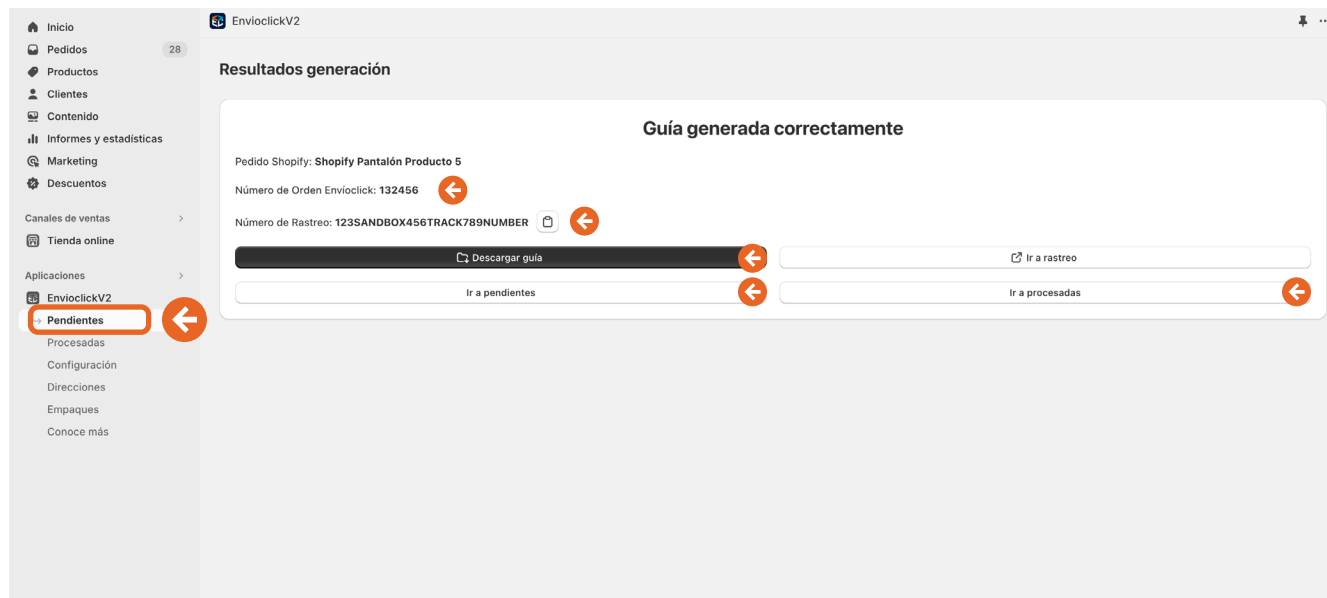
Inicio
Pedidos 28
Productos
Clientes
Contenido
Informes y estadísticas
Marketing
Descuentos

Canales de ventas
Tienda online

Aplicaciones
EnvioclickV2
Pendientes
Procesadas
Configuración
Direcciones
Empaques
Conoce más

EnvioclickV2

Resultados generación

Guía generada correctamente

Pedido Shopify: Shopify Pantalón Producto 5

Número de Orden Envíoclick: 132456

Número de Rastreo: 123SANDBOX456TRACK789NUMBER

Descargar guía
Ir a rastreo
Ir a pendientes
Ir a procesadas